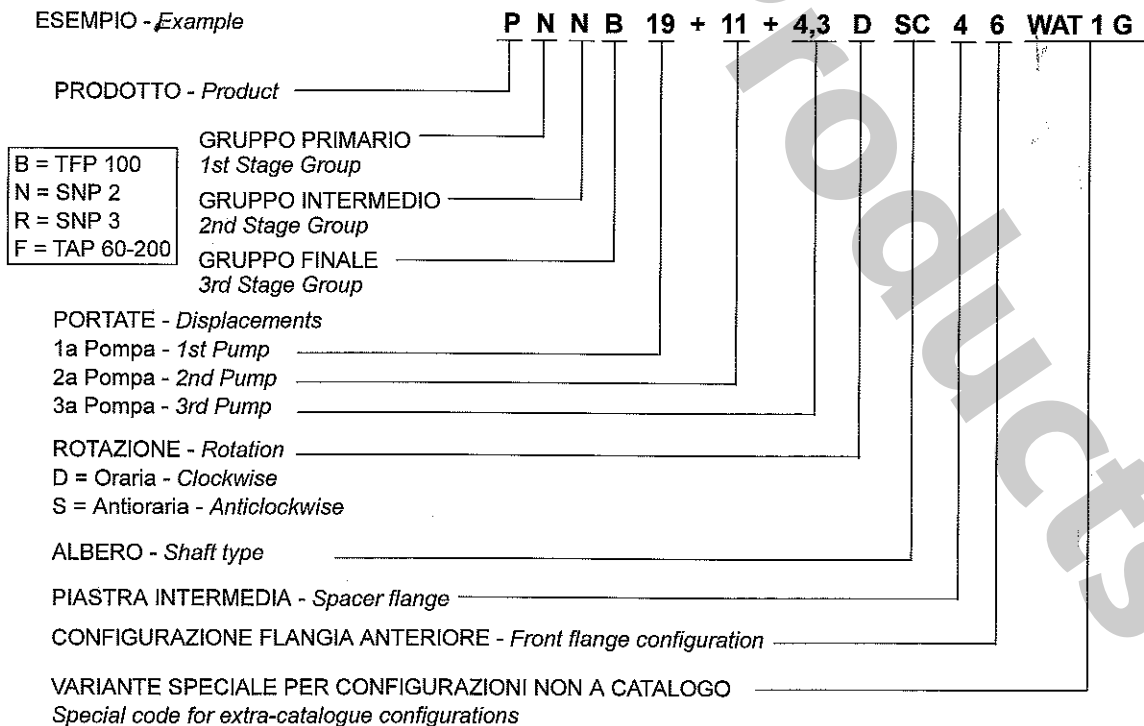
ESEMPIO - Example

P N N B 19 + 11 + 4,3 D SC 4 6 WAT 1 G

PRODOTTO - Product

B = TFP 100
N = SNP 2
R = SNP 3
F = TAP 60-200

GRUPPO PRIMARIO
1st Stage Group

GRUPPO INTERMEDIO
2nd Stage Group

GRUPPO FINALE
3rd Stage Group

PORTATE - Displacements
1a Pompa - 1st Pump
2a Pompa - 2nd Pump
3a Pompa - 3rd Pump

ROTAZIONE - Rotation
D = Oraria - Clockwise
S = Antioraria - Anticlockwise

ALBERO - Shaft type

PIASTRA INTERMEDIA - Spacer flange

CONFIGURAZIONE FLANGIA ANTERIORE - Front flange configuration

VARIANTE SPECIALE PER CONFIGURAZIONI NON A CATALOGO
Special code for extra-catalogue configurations

products